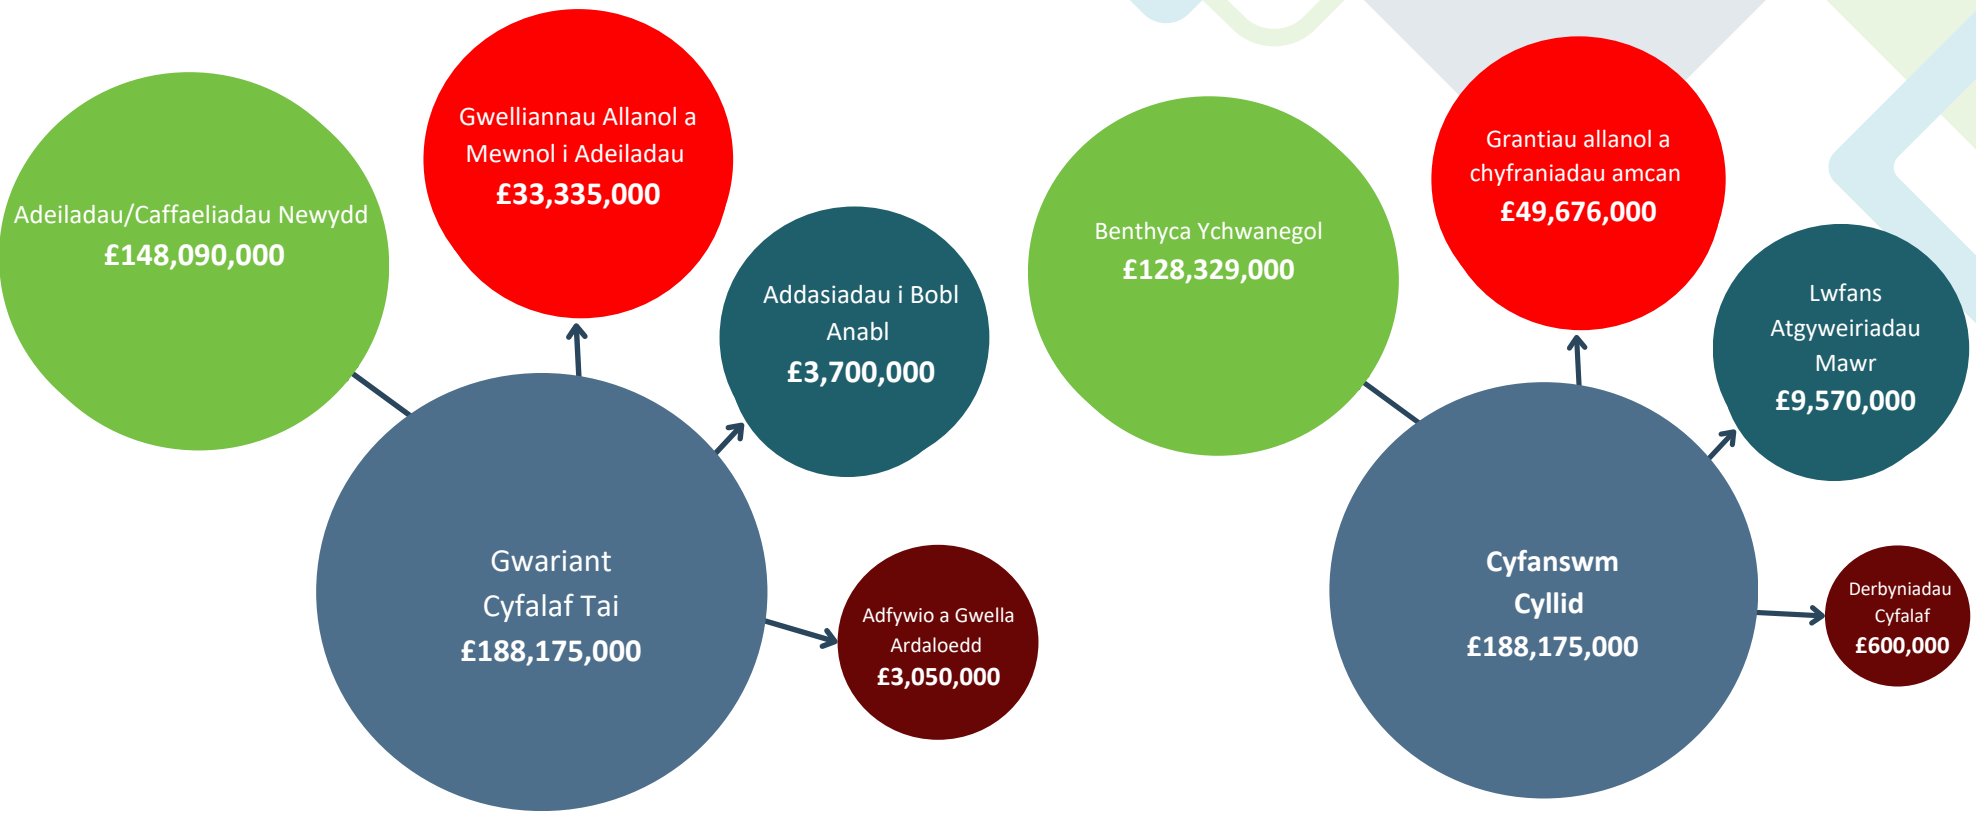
Adeiladau/Caffaeliadau Newydd
£148,090,000

Gwelliannau Allanol a Mewnol i Adeiladau
£33,335,000

Addasiadau i Bobl Anabl
£3,700,000

Gwariant Cyfalaf Tai
£188,175,000

Adfywio a Gwella Ardaloedd
£3,050,000

Benthyca Ychwanegol
£128,329,000

Grantiau allanol a chyfraniadau amcan
£49,676,000

Lwfans Atgyweiriadau Mawr
£9,570,000

Cyfanswm Cyllid
£188,175,000

Derbyniadau Cyfalaf
£600,000